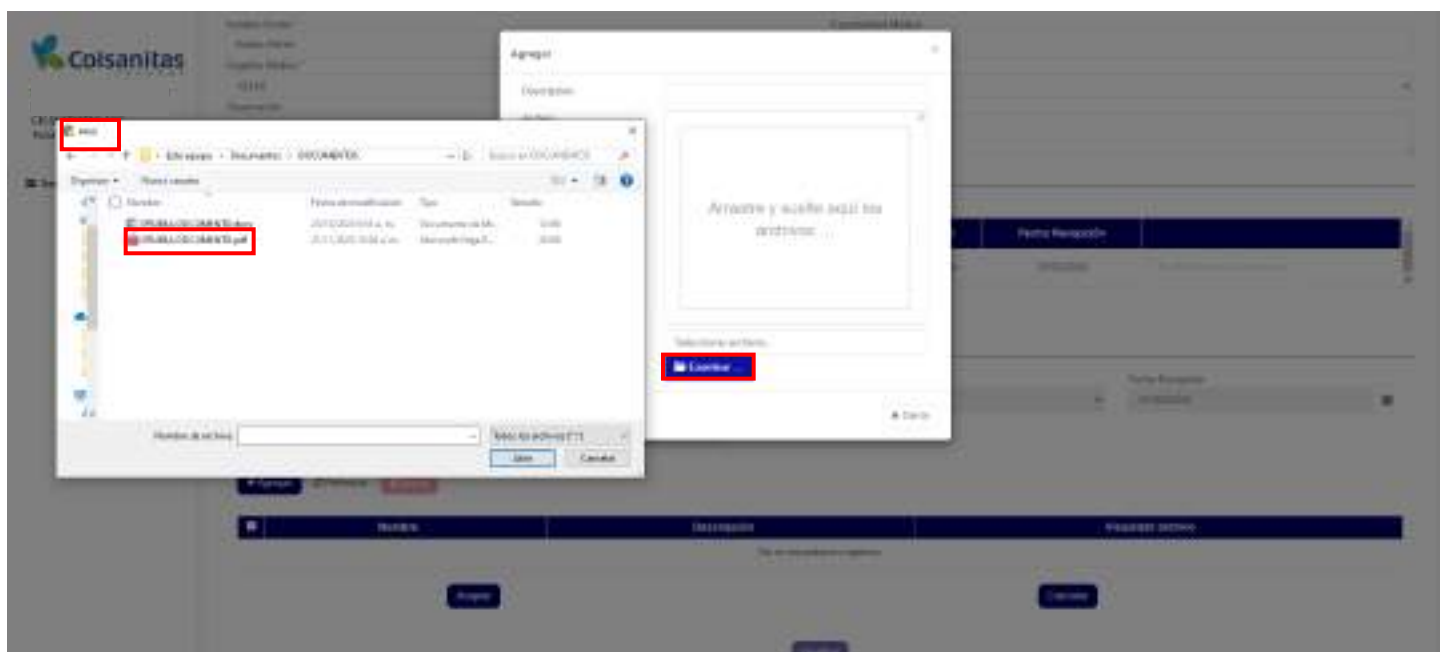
Colsanitas

Agregar

Descripción

Arrastre y suelte aquí los archivos ...

Seleccionar archivo...

Examinar ...

Cerrar

Abrir

Este equipo > Documentos > DOCUMENTOS

Buscar en DOCUMENTOS

Organizar

Nueva carpeta

Nombre

Fecha de modificación

Tipo

Tamaño

PRUEBA DOCUMENTO.docx

PRUEBA DOCUMENTO.pdf

Nombre de archivo:

Todos los archivos (*.*)

Abrir

Cancelar

Fecha Recepción

Nombre

Descripción

Visualizar archivo

Aceptar

Cancelar